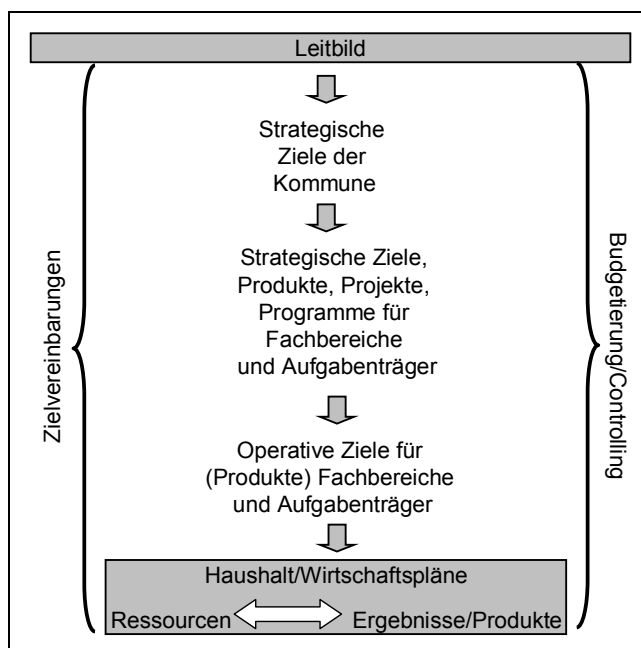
Leitbild

Strategische Ziele der Kommune

Strategische Ziele, Produkte, Projekte, Programme für Fachbereiche und Aufgabenträger

Operative Ziele für (Produkte) Fachbereiche und Aufgabenträger

Haushalt/Wirtschaftspläne

Ressourcen

Ergebnisse/Produkte

Zielvereinbarungen

Budgetierung/Controlling